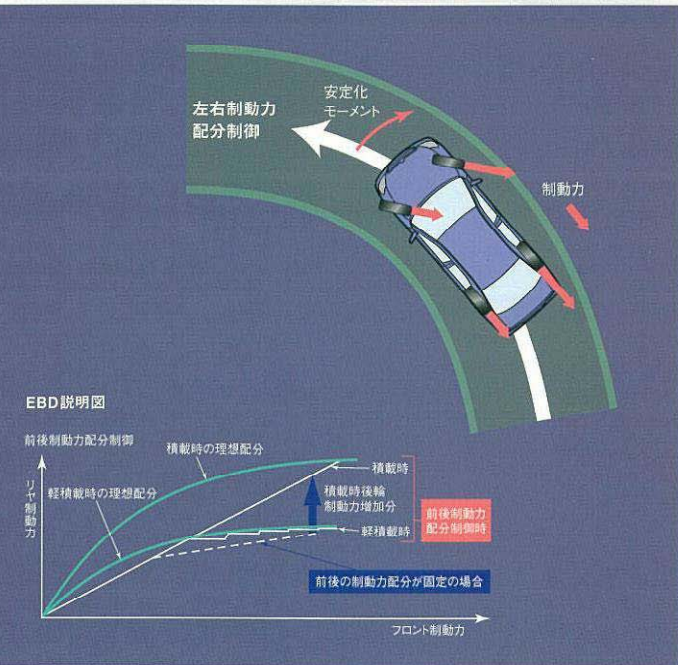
左右制動力
配分制御

安定化
モーメント

制動力

EBD説明図

前後制動力配分制御

積載時の理想配分

積載時

軽積載時の理想配分

リヤ制動力

積載時後輪
制動力増加分

前後制動力
配分制御時

軽積載時

前後の制動力配分が固定の場合

フロント制動力